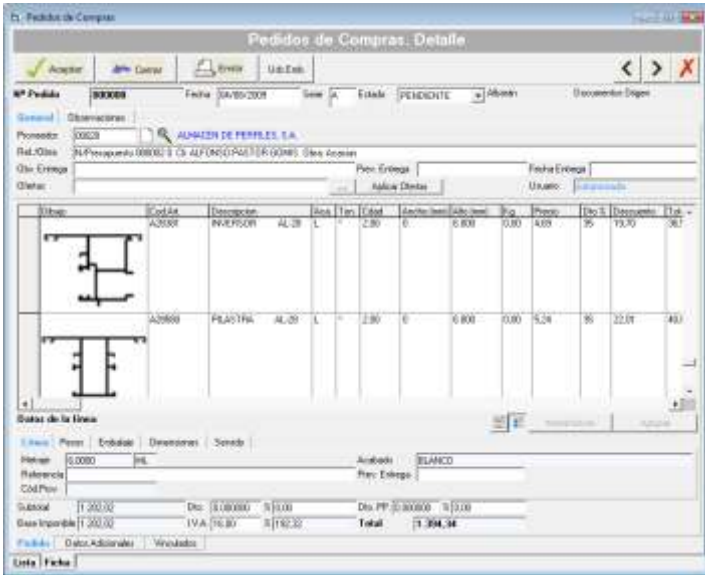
Pedidos de Compras

Pedidos de Compras. Detalle

Aceptar | Cerrar | Enviar | Ucb.Exds

Nº Pedido 000008 Fecha 04/08/2008 Serie A Estado PENDIENTE Albarán Documentos Digec

General | Observaciones

Proveedor 00020 ALMACEN DE PERFILES, S.A.

Ref./Obra N/Presupuesto 000002 S Cli: ALFONSO PASTOR GOMIS Obra Accesin

Obs. Entrega | Prev. Entrega | Fecha Entrega

Ofertas | Aplicar Ofertas | Usuario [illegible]

| Dibujo | Cod.Art | Descripcion | | Acu | Tim | Cdad | Ancho (mm) | Alto (mm) | Kg | Precio | Dto.% | Descuento | Tot |
|---|---|---|---|---|---|---|---|---|---|---|---|---|---|
| | A20301 | INVERSOR | AL-20 | L | * | 2.00 | 0 | 6.800 | 0.00 | 4.09 | 35 | 19.70 | 36.7 |
| | A20800 | PILASTRA | AL-20 | L | * | 2.00 | 0 | 6.800 | 0.00 | 5.24 | 35 | 22.01 | 40.9 |

Datos de la linea

Linea | Pesos | Embalaje | Dimensiones | Servido

Metraje 6.0000 ML | Acabado BLANCO

Referencia | Prev. Entrega

Cód.Prov

Subtotal 1.202,02 | Dto. 0.000000 % 0,00 | Dto. PP 0.000000 % 0,00

Base Imponible 1.202,02 | I.V.A. 16,00 % 192,32 | Total 1.394,34

Pedido | Datos Adicionales | Vinculados

Lista | Ficha